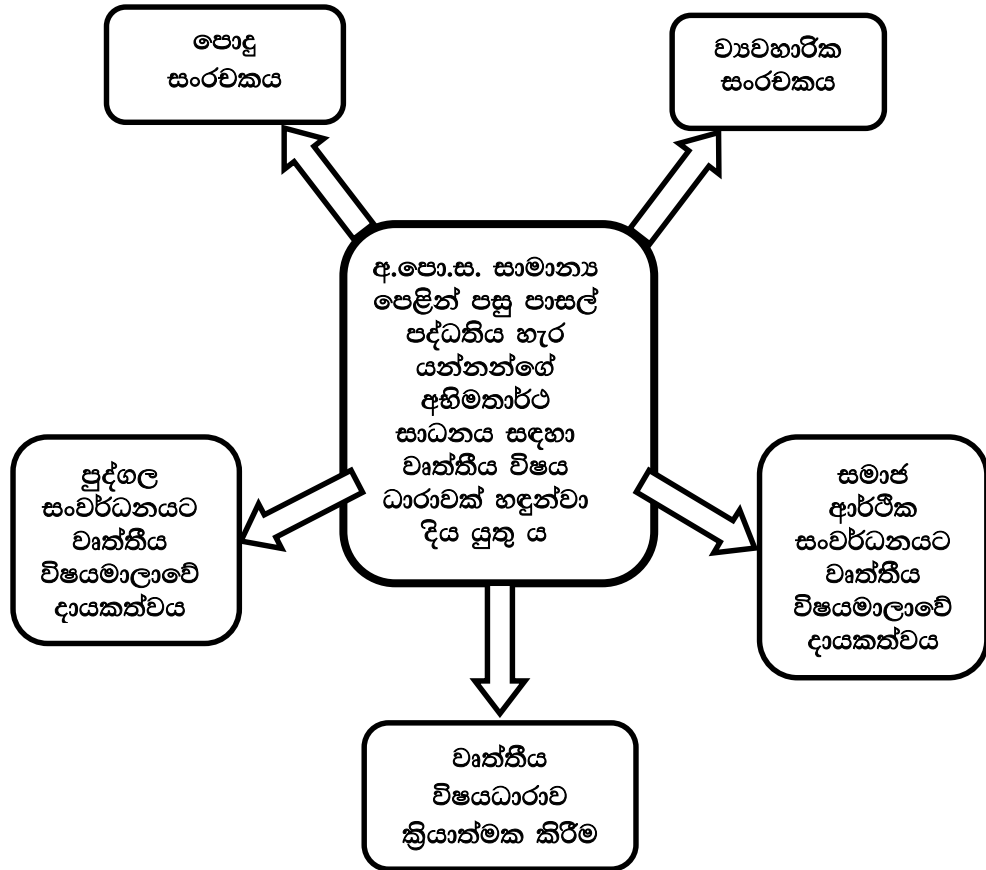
පොදු සංරචකය

ව්‍යවහාරික සංරචකය

අ.පො.ස. සාමාන්‍ය පෙළින් පසු පාසල් පද්ධතිය හැර යන්නන්ගේ අභිමතාර්ථ සාධනය සඳහා වෘත්තීය විෂය ධාරාවක් හඳුන්වා දිය යුතු ය

පුද්ගල සංවර්ධනයට වෘත්තීය විෂයමාලාවේ දායකත්වය

සමාජ ආර්ථික සංවර්ධනයට වෘත්තීය විෂයමාලාවේ දායකත්වය

වෘත්තීය විෂයධාරාව ක්‍රියාත්මක කිරීම